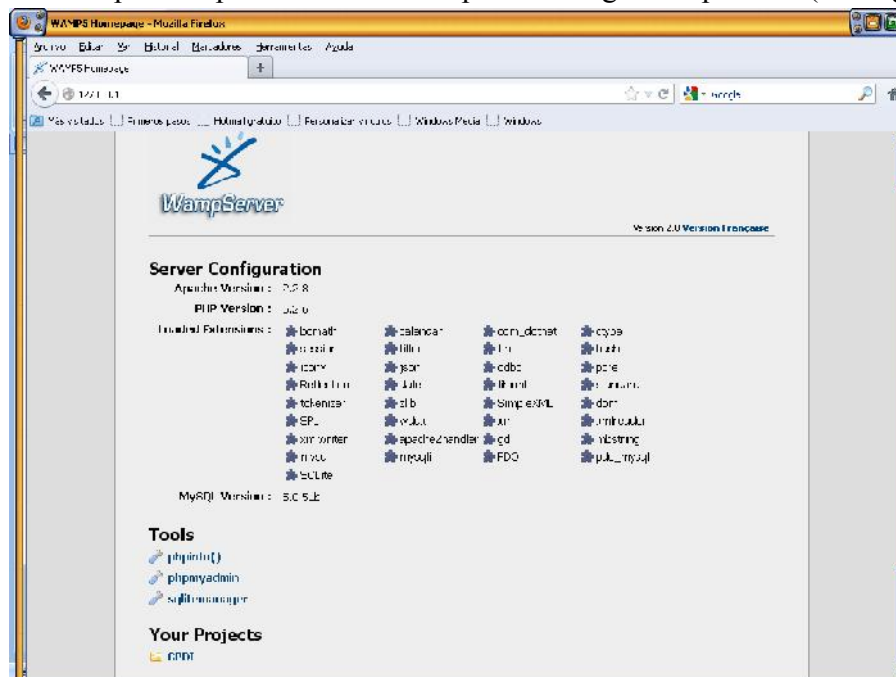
WAMPS Homepage - Mozilla Firefox
Archivo Editar Ver Historial Marcadores Herramientas Ayuda
WAMPS Homepage
127.0.0.1
Google
Más visitados Primeros pasos Hotmail gratuito Personalizar vínculos Windows Media Windows

WampServer

Version 2.0 Version Française

Server Configuration
Apache Version : 2.2.8
PHP Version : 5.2.6
Loaded Extensions : bcmath calendar com_dotnet ctype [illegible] filter ftp hash iconv json odbc pcre Reflection date libxml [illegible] tokenizer zlib SimpleXML dom SPL xmlreader wddx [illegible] xmlwriter apache2handler gd mbstring mysql mysqli PDO pdo_mysql SQLite
MySQL Version : 5.0.51b

Tools
phpinfo()
phpmyadmin
sqlitemanager

Your Projects
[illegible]